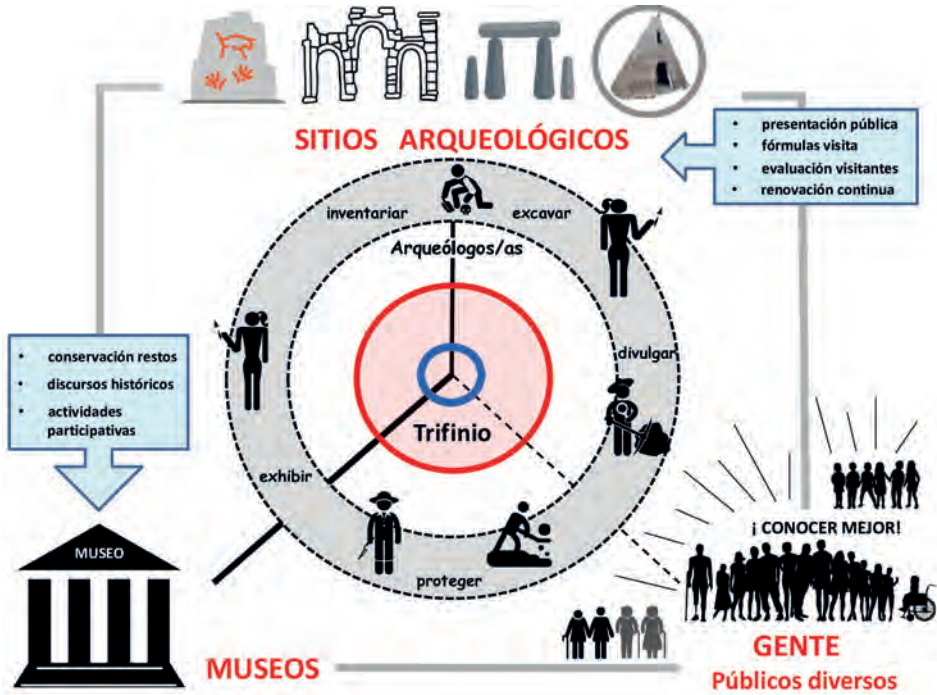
SITIOS ARQUEOLÓGICOS

- presentación pública
- fórmulas visita
- evaluación visitantes
- renovación continua

inventariar

excavar

Arqueólogos/as

divulgar

- conservación restos
- discursos históricos
- actividades participativas

Trifinio

exhibir

proteger

¡ CONOCER MEJOR!

MUSEO

MUSEOS

GENTE
Públicos diversos